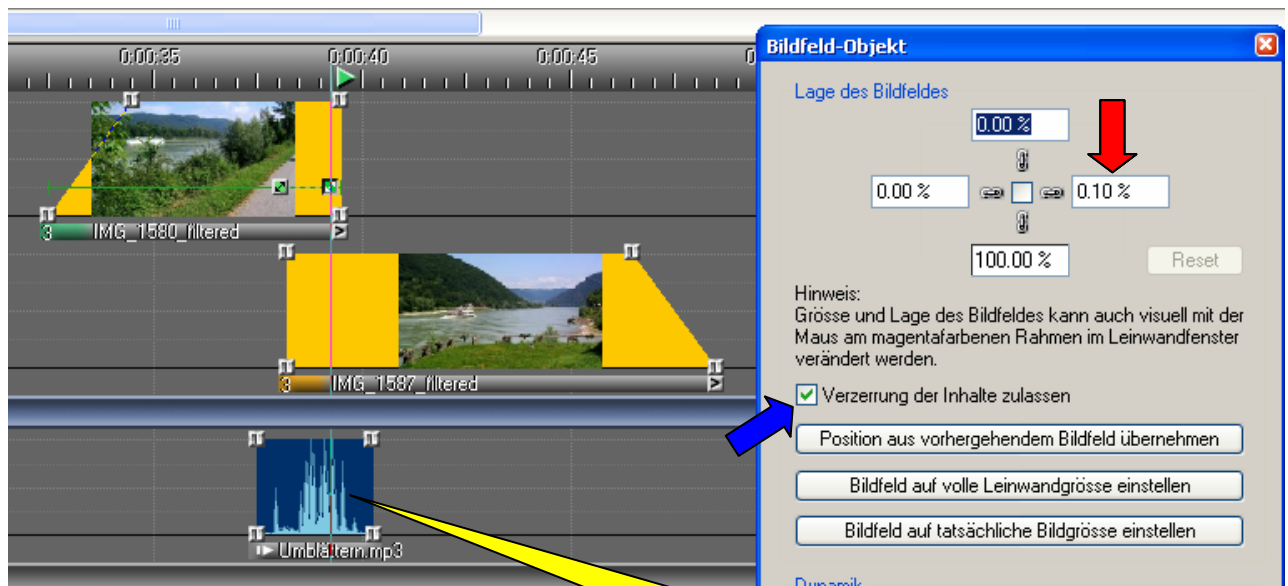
0:00:35
0:00:40
0:00:45
0

3 IMG_1580_filtered

3 IMG_1587_filtered

Umblättern.mp3

Bildfeld-Objekt

Lage des Bildfeldes

0.00 %

0.00 %

0.10 %

100.00 %

Reset

Hinweis:
Grösse und Lage des Bildfeldes kann auch visuell mit der Maus am magentafarbenen Rahmen im Leinwandfenster verändert werden.

Verzerrung der Inhalte zulassen

Position aus vorhergehendem Bildfeld übernehmen

Bildfeld auf volle Leinwandgrösse einstellen

Bildfeld auf tatsächliche Bildgrösse einstellen

Dynamik